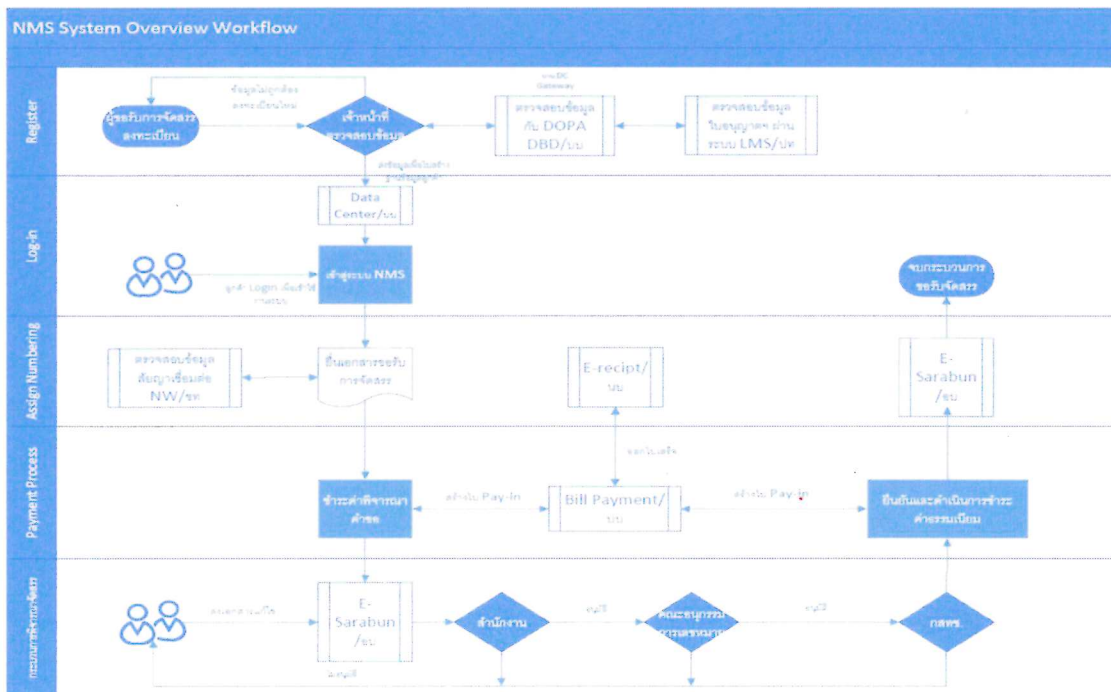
NMS System Overview Workflow

Register

ผู้ขอรับการจัดสรรลงทะเบียน

ข้อมูลไม่ถูกต้อง ลงทะเบียนใหม่

เจ้าหน้าที่ตรวจสอบข้อมูล

ผ่าน DG Gateway

ตรวจสอบข้อมูลกับ DOPA DBD/บบ

ตรวจสอบข้อมูลใบอนุญาตฯ ผ่านระบบ LMS/ปค

จัดข้อมูลเพื่อในสร้างบัญชีผู้ใช้

Log-in

Data Center/บบ

เข้าสู่ระบบ NMS

ผู้ขอฯ Login เพื่อเข้าใช้งานระบบ

จบกระบวนการขอรับจัดสรร

Assign Numbering

ตรวจสอบข้อมูลสัญญาเชื่อมต่อ NW/ชค

ยื่นเอกสารขอรับการจัดสรร

E-recipt/บบ

E-Sarabun/ชบ

Payment Process

ออกใบเสร็จ

ชำระค่าพิจารณาคำขอ

ดำเนิน Pay-in

Bill Payment/บบ

ดำเนิน Pay-in

ยืนยันและดำเนินการชำระค่าธรรมเนียม

กระบวนการพิจารณาจัดสรร

เอกสารรายงานใบ

E-Sarabun/ชบ

สำนักงาน

อนุมัติ

คณะอนุกรรมการ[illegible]

อนุมัติ

กสทช.

ไม่อนุมัติ